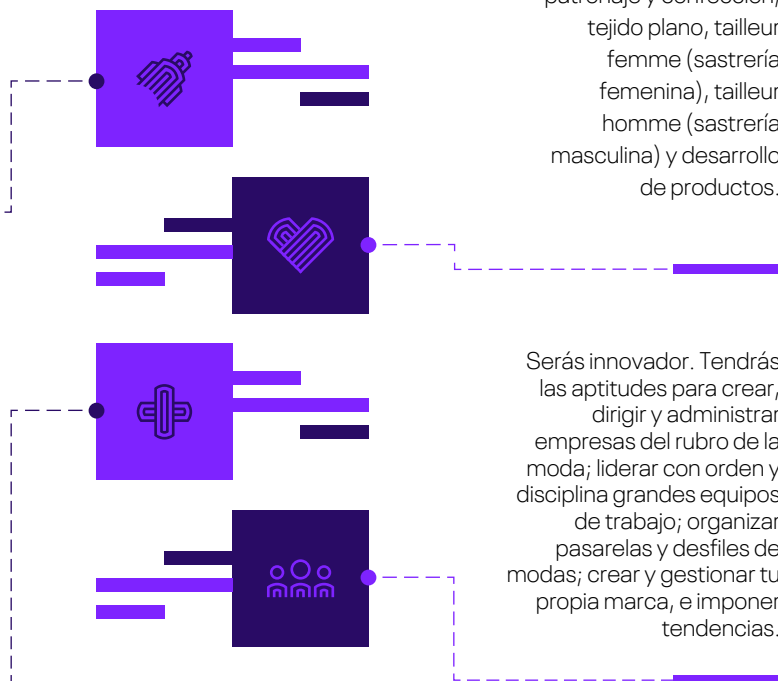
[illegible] tejido plano, tailleur femme (sastrería femenina), tailleur homme (sastrería masculina) y desarrollo de productos.

Serás innovador. Tendrás las aptitudes para crear, dirigir y administrar empresas del rubro de la moda; liderar con orden y disciplina grandes equipos de trabajo; organizar pasarelas y desfiles de modas; crear y gestionar tu propia marca, e imponer tendencias.